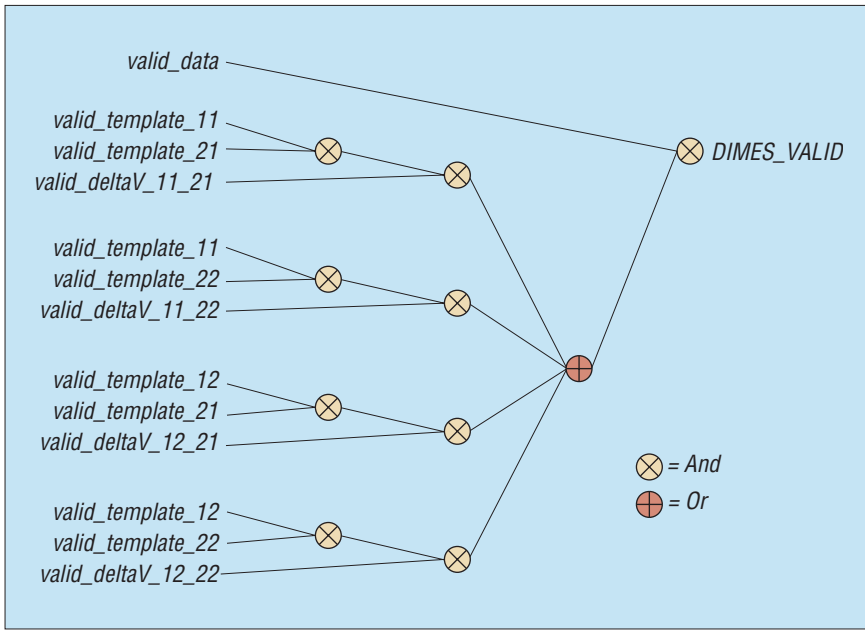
valid_data

valid_template_11
valid_template_21
valid_deltaV_11_21

DIMES_VALID

valid_template_11
valid_template_22
valid_deltaV_11_22

valid_template_12
valid_template_21
valid_deltaV_12_21

= And
= Or

valid_template_12
valid_template_22
valid_deltaV_12_22